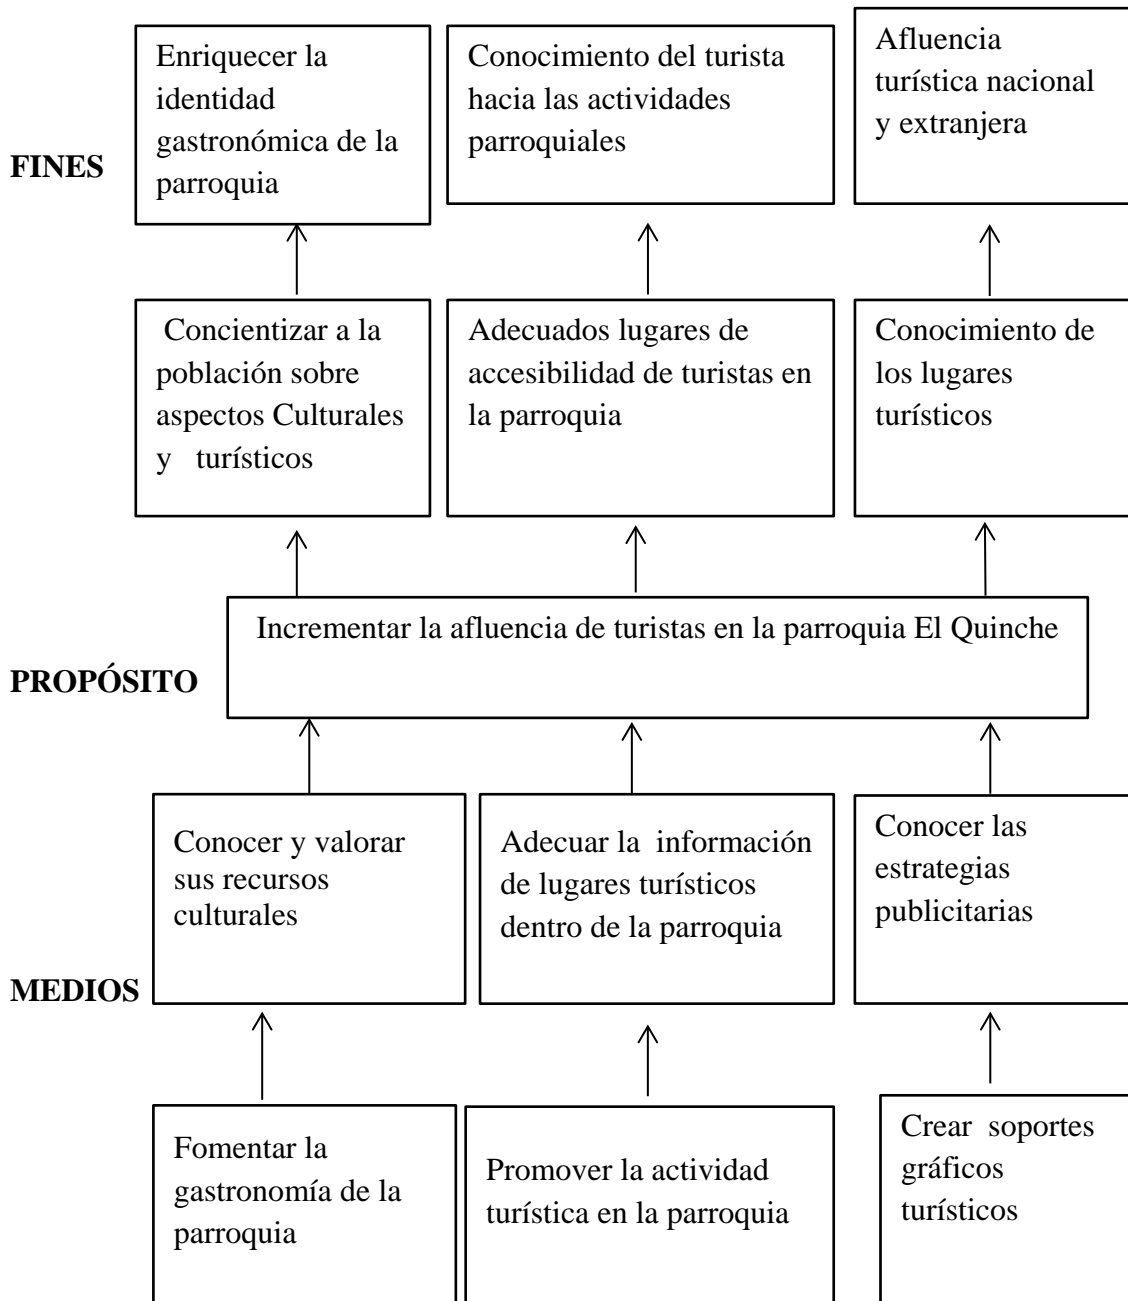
FINES

Enriquecer la identidad gastronómica de la parroquia

Conocimiento del turista hacia las actividades parroquiales

Afluencia turística nacional y extranjera

Concientizar a la población sobre aspectos Culturales y turísticos

Adecuados lugares de accesibilidad de turistas en la parroquia

Conocimiento de los lugares turísticos

PROPÓSITO

Incrementar la afluencia de turistas en la parroquia El Quinche

MEDIOS

Conocer y valorar sus recursos culturales

Adecuar la información de lugares turísticos dentro de la parroquia

Conocer las estrategias publicitarias

Fomentar la gastronomía de la parroquia

Promover la actividad turística en la parroquia

Crear soportes gráficos turísticos